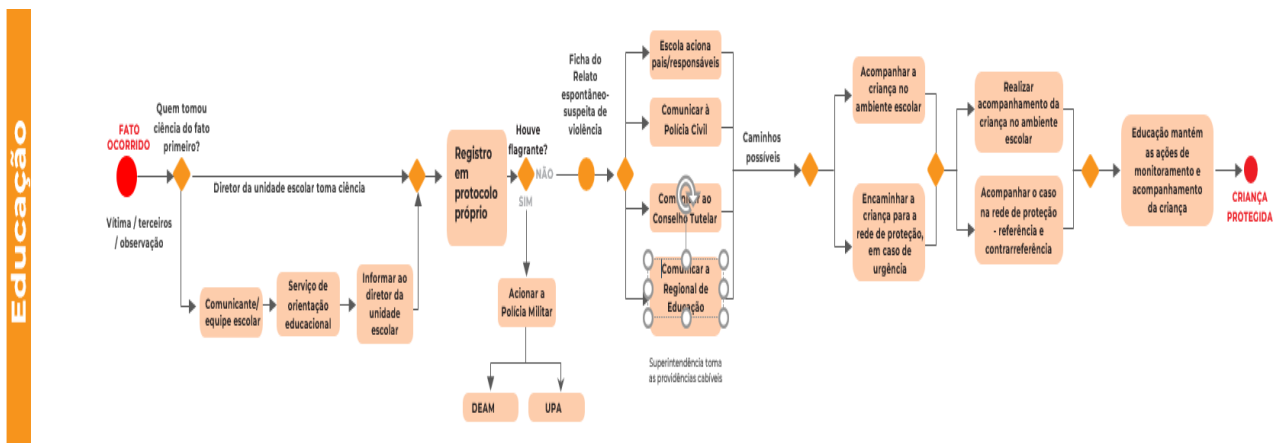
Educação

FATO OCORRIDO

Quem tomou ciência do fato primeiro?

Diretor da unidade escolar toma ciência

Vítima / terceiros / observação

Comunicante/ equipe escolar

Serviço de orientação educacional

Informar ao diretor da unidade escolar

Registro em protocolo próprio

Houve flagrante?

NÃO

SIM

Acionar a Polícia Militar

DEAM

UPA

Ficha do Relato espontâneo- suspeita de violência

Escola aciona pais/responsáveis

Comunicar à Polícia Civil

Comunicar ao Conselho Tutelar

Comunicar à Regional de Educação

Superintendência toma as providências cabíveis

Caminhos possíveis

Acompanhar a criança no ambiente escolar

Encaminhar a criança para a rede de proteção, em caso de urgência

Realizar acompanhamento da criança no ambiente escolar

Acompanhar o caso na rede de proteção - referência e contrarreferência

Educação mantém as ações de monitoramento e acompanhamento da criança

CRIANÇA PROTEGIDA